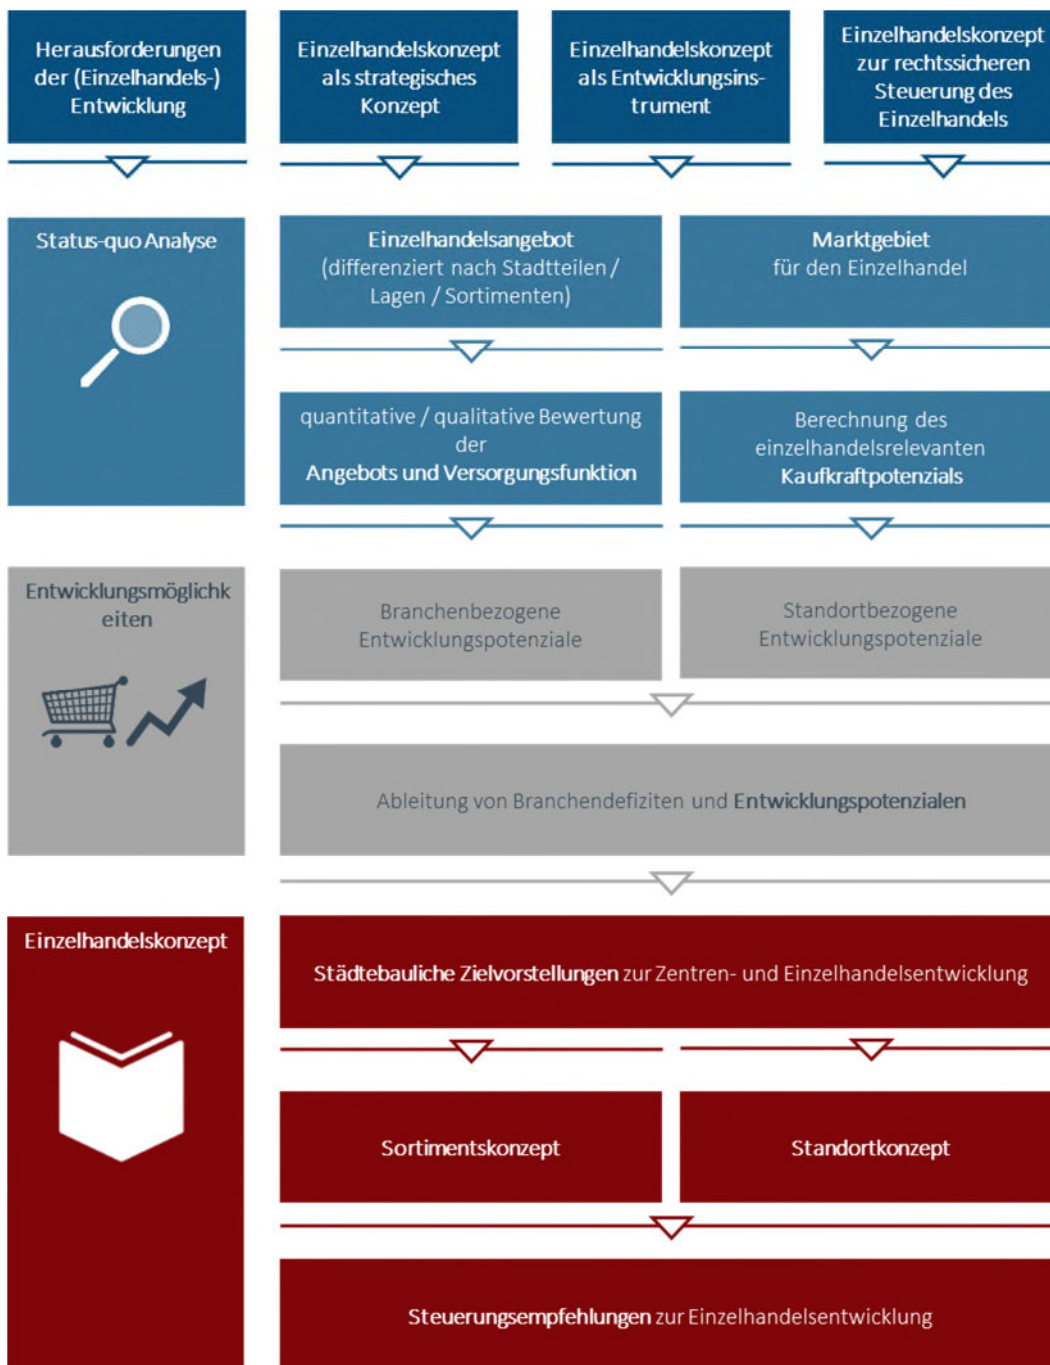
Herausforderungen der (Einzelhandels-) Entwicklung

Einzelhandelskonzept als strategisches Konzept

Einzelhandelskonzept als Entwicklungsinstrument

Einzelhandelskonzept zur rechtssicheren Steuerung des Einzelhandels

Status-quo Analyse

Einzelhandelsangebot (differenziert nach Stadtteilen / Lagen / Sortimenten)

Marktgebiet für den Einzelhandel

quantitative / qualitative Bewertung der Angebots und Versorgungsfunktion

Berechnung des einzelhandelsrelevanten Kaufkraftpotenzials

Entwicklungsmöglichkeiten

Branchenbezogene Entwicklungspotenziale

Standortbezogene Entwicklungspotenziale

Ableitung von Branchendefiziten und Entwicklungspotenzialen

Einzelhandelskonzept

Städtebauliche Zielvorstellungen zur Zentren- und Einzelhandelsentwicklung

Sortimentskonzept

Standortkonzept

Steuerungsempfehlungen zur Einzelhandelsentwicklung